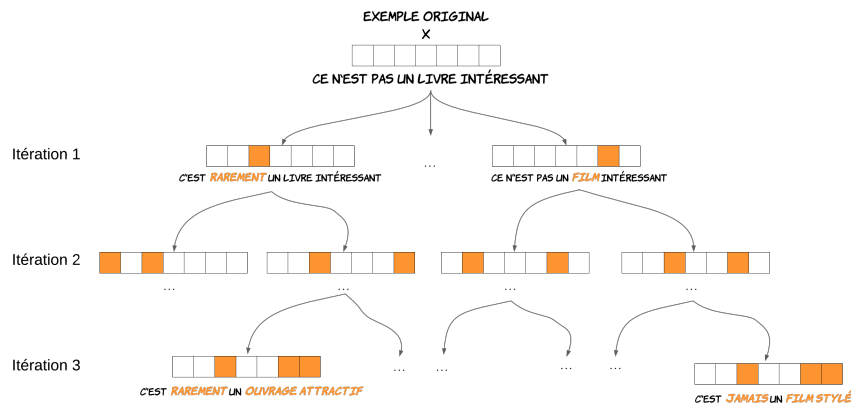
EXEMPLE ORIGINAL
X
CE N'EST PAS UN LIVRE INTÉRESSANT

Itération 1
C'EST RAREMENT UN LIVRE INTÉRESSANT
…
CE N'EST PAS UN FILM INTÉRESSANT

Itération 2
…
…
…
…

Itération 3
C'EST RAREMENT UN OUVRAGE ATTRACTIF
…
…
…
…
C'EST JAMAIS UN FILM STYLÉ